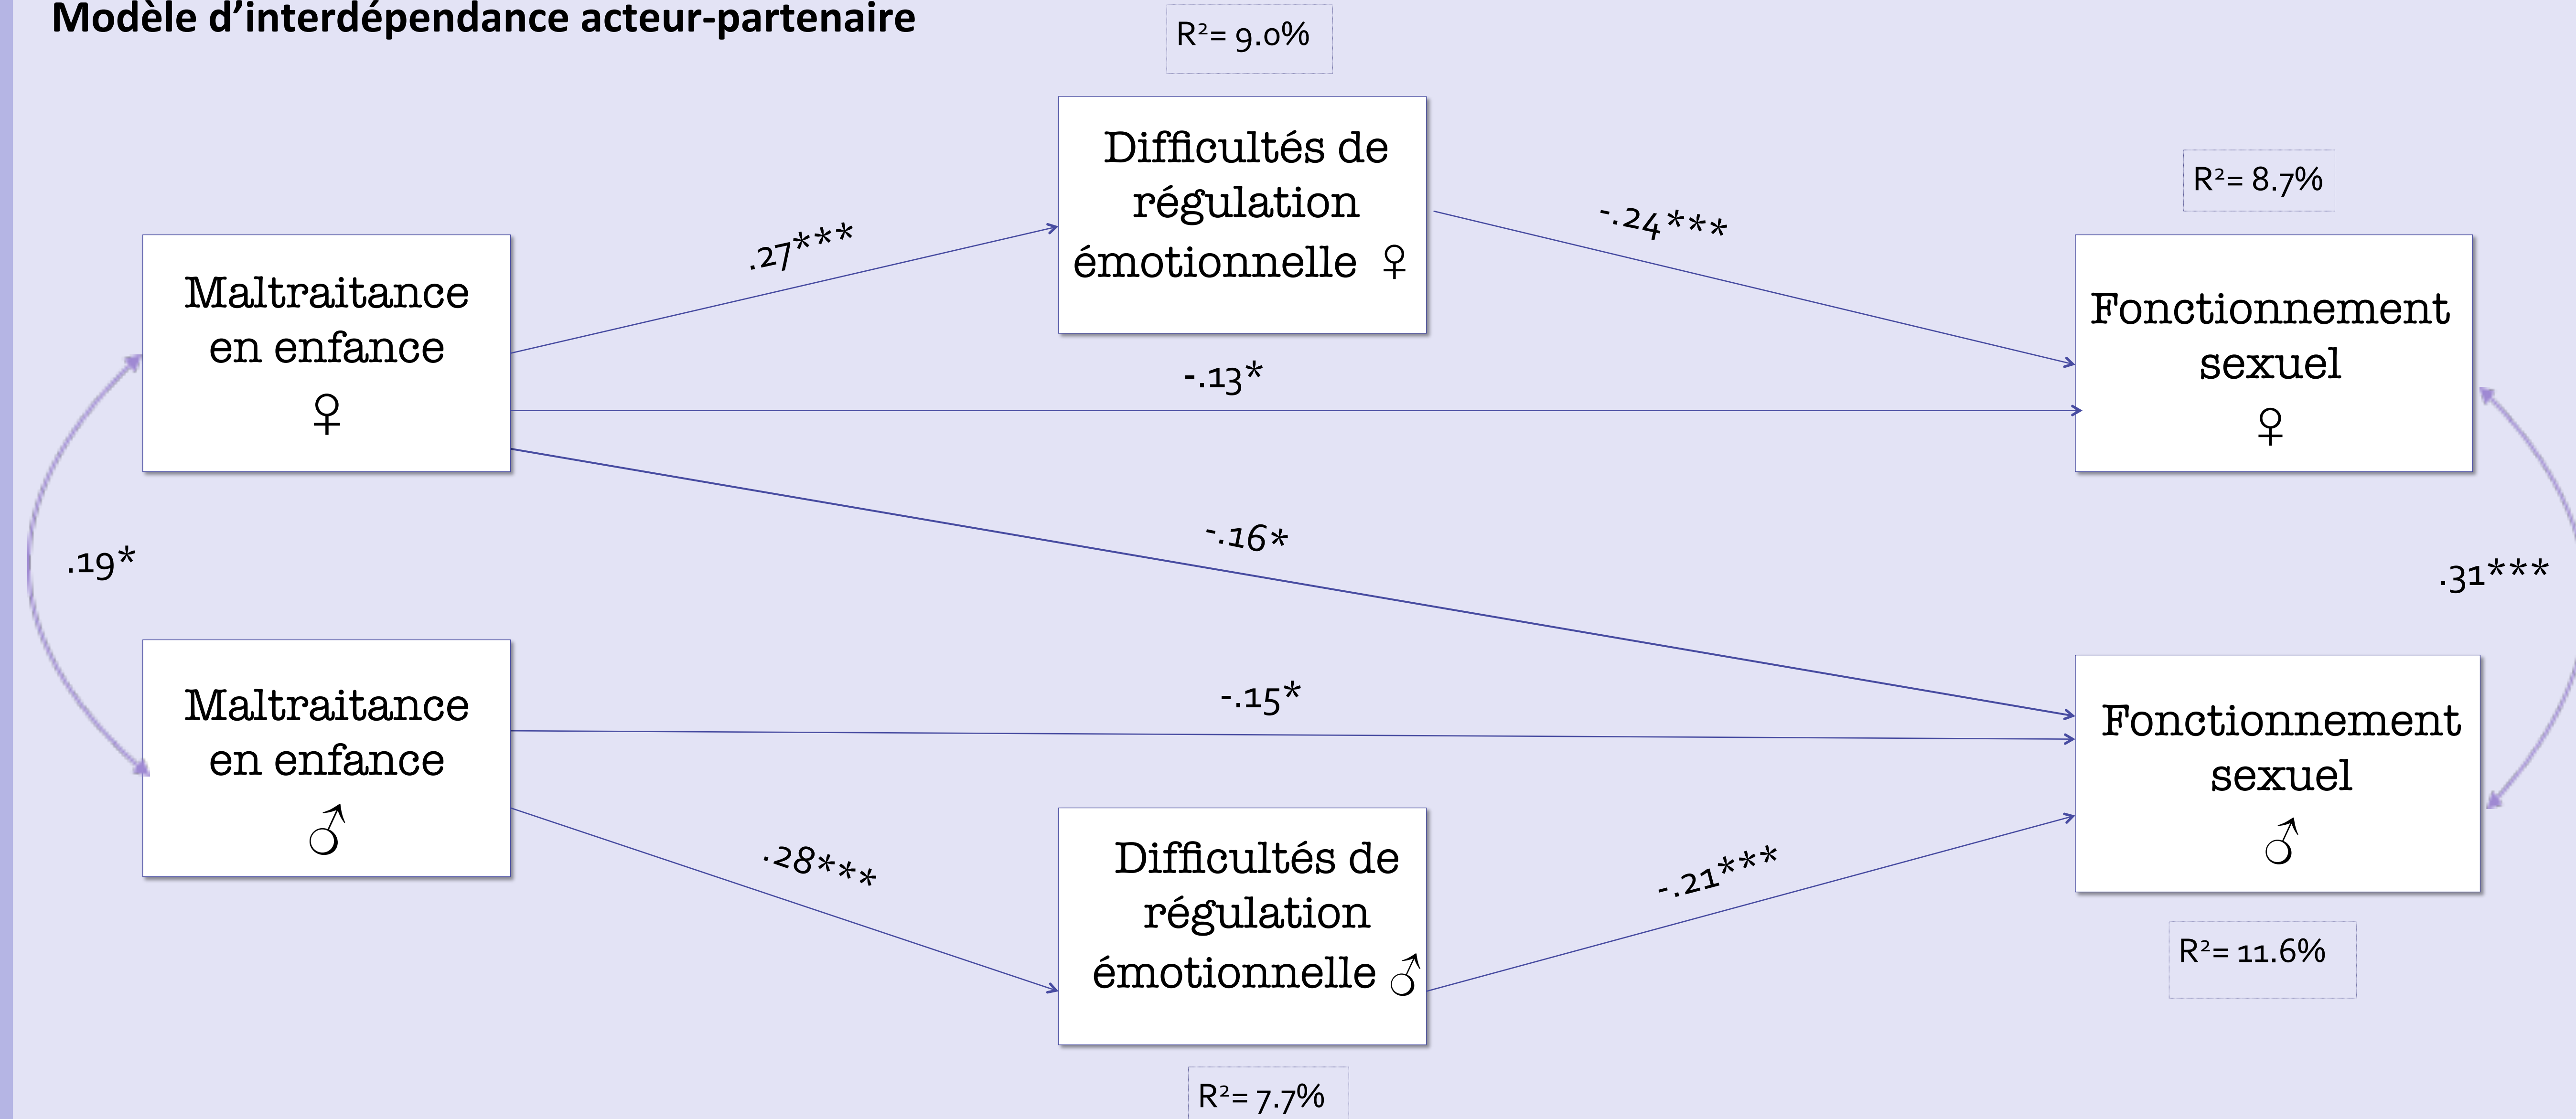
Modèle d'interdépendance acteur-partenaire

R²= 9.0%

Difficultés de régulation émotionnelle ♀

R²= 8.7%

.27***

-.24***

Maltraitance en enfance ♀

Fonctionnement sexuel ♀

-.13*

-.16*

.19*

.31***

-.15*

Maltraitance en enfance ♂

Fonctionnement sexuel ♂

.28***

-.21***

Difficultés de régulation émotionnelle ♂

R²= 11.6%

R²= 7.7%